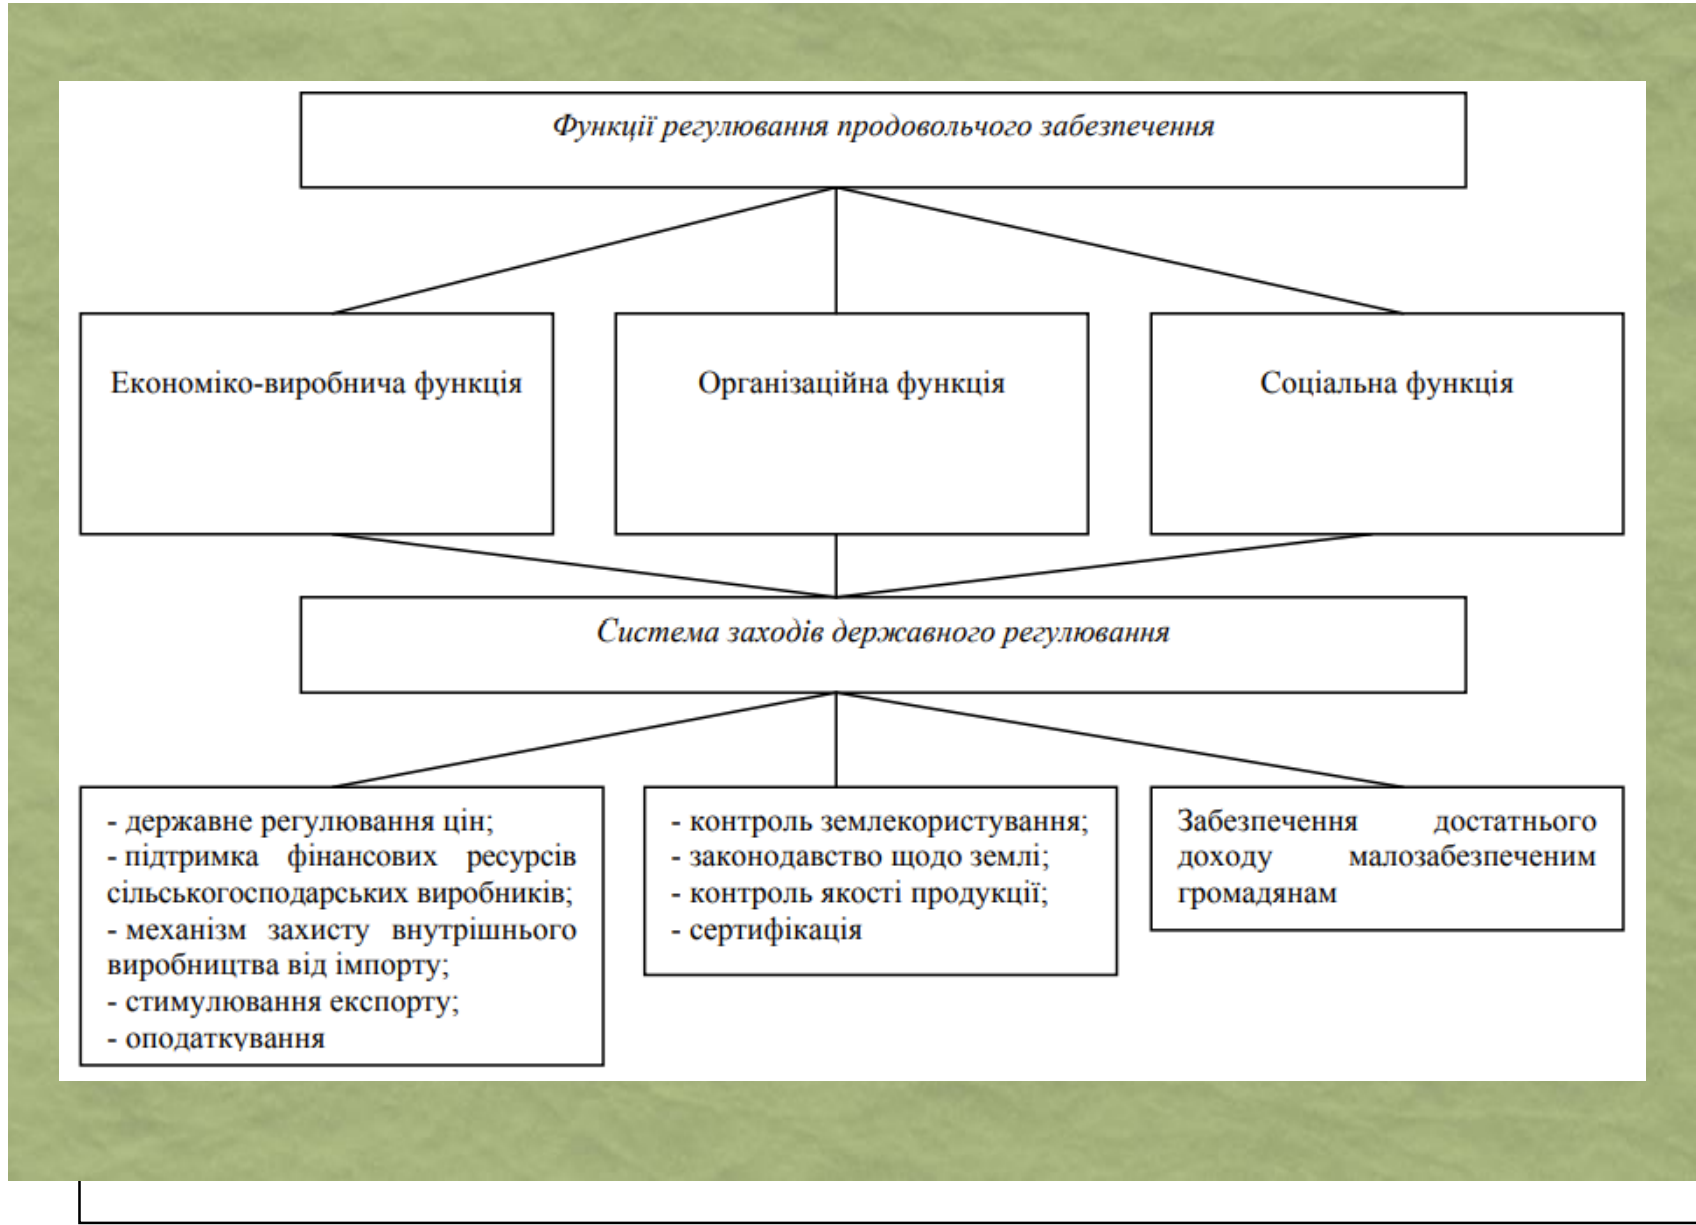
Функції регулювання продовольчого забезпечення

Економіко-виробнича функція

Організаційна функція

Соціальна функція

Система заходів державного регулювання

- державне регулювання цін;
- підтримка фінансових ресурсів сільськогосподарських виробників;
- механізм захисту внутрішнього виробництва від імпорту;
- стимулювання експорту;
- оподаткування

- контроль землекористування;
- законодавство щодо землі;
- контроль якості продукції;
- сертифікація

Забезпечення достатнього доходу малозабезпеченим громадянам